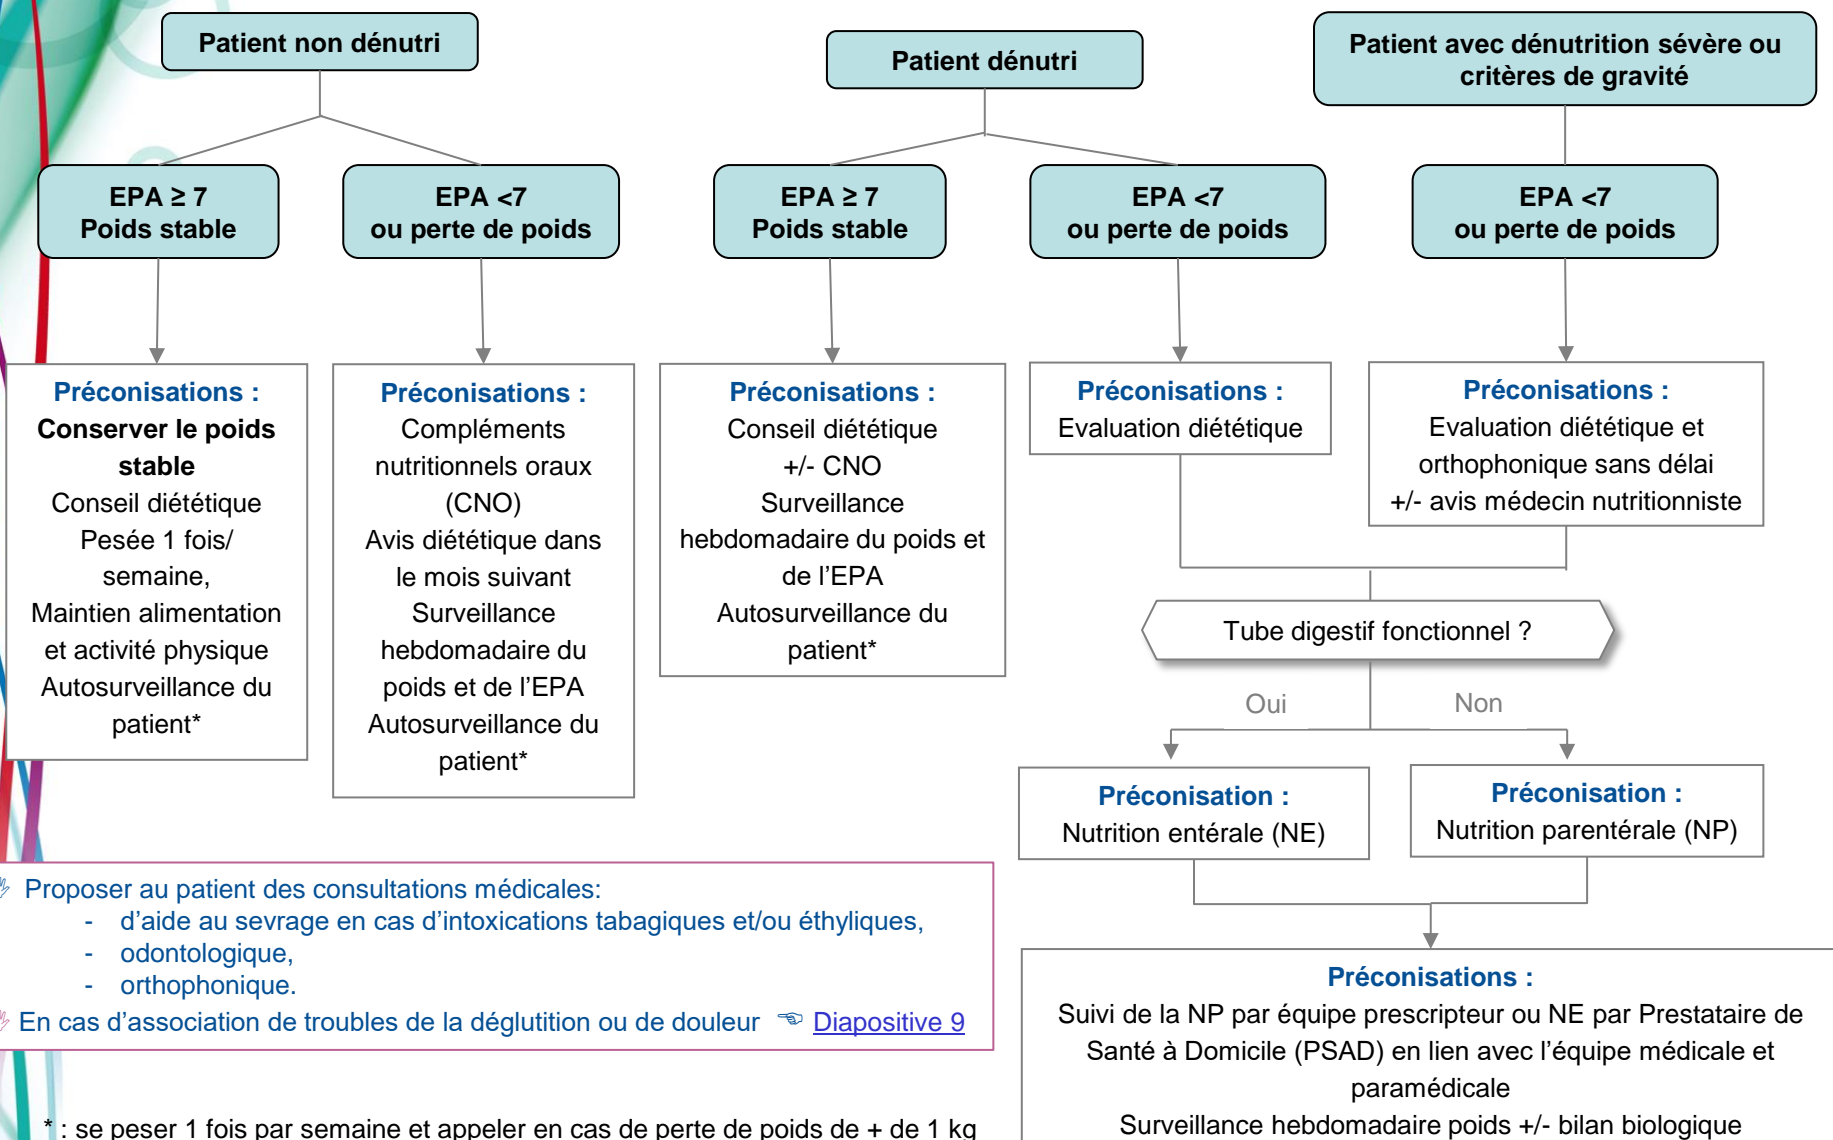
Patient non dénutri

EPA ≥ 7
Poids stable

Préconisations :
Conserver le poids stable
Conseil diététique
Pesée 1 fois/ semaine,
Maintien alimentation et activité physique
Autosurveillance du patient*

EPA <7
ou perte de poids

Préconisations :
Compléments nutritionnels oraux (CNO)
Avis diététique dans le mois suivant
Surveillance hebdomadaire du poids et de l'EPA
Autosurveillance du patient*

Patient dénutri

EPA ≥ 7
Poids stable

Préconisations :
Conseil diététique
+/- CNO
Surveillance hebdomadaire du poids et de l'EPA
Autosurveillance du patient*

EPA <7
ou perte de poids

Préconisations :
Evaluation diététique

Patient avec dénutrition sévère ou critères de gravité

EPA <7
ou perte de poids

Préconisations :
Evaluation diététique et orthophonique sans délai
+/- avis médecin nutritionniste

Tube digestif fonctionnel ?

Oui

Non

Préconisation :
Nutrition entérale (NE)

Préconisation :
Nutrition parentérale (NP)

Préconisations :
Suivi de la NP par équipe prescripteur ou NE par Prestataire de Santé à Domicile (PSAD) en lien avec l'équipe médicale et paramédicale
Surveillance hebdomadaire poids +/- bilan biologique

Proposer au patient des consultations médicales:
- d'aide au sevrage en cas d'intoxications tabagiques et/ou éthyliques,
- odontologique,
- orthophonique.
En cas d'association de troubles de la déglutition ou de douleur Diapositive 9

* : se peser 1 fois par semaine et appeler en cas de perte de poids de + de 1 kg